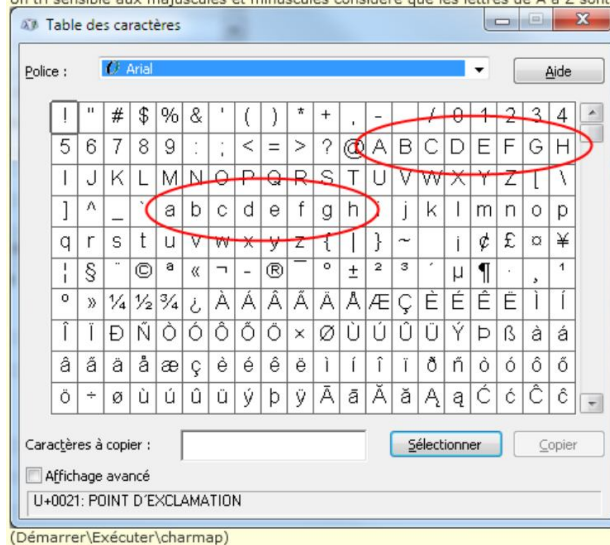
on tri sensible aux majuscules et minuscules considère que les lettres de A à Z sont

Table des caractères

Police : Arial

Aide

| ! | " | # | $ | % | & | ' | ( | ) | * | + | , | - | . | / | 0 | 1 | 2 | 3 | 4 |
|---|---|---|---|---|---|---|---|---|---|---|---|---|---|---|---|---|---|---|---|
| 5 | 6 | 7 | 8 | 9 | : | ; | < | = | > | ? | @ | A | B | C | D | E | F | G | H |
| I | J | K | L | M | N | O | P | Q | R | S | T | U | V | W | X | Y | Z | [ | \ |
| ] | ^ | _ | ` | a | b | c | d | e | f | g | h | i | j | k | l | m | n | o | p |
| q | r | s | t | u | v | w | x | y | z | { | \| | } | ~ |  | ¡ | ¢ | £ | ¤ | ¥ |
| ¦ | § | ¨ | © | ª | « | ¬ | - | ® | ¯ | ° | ± | ² | ³ | ´ | µ | ¶ | · | ¸ | ¹ |
| º | » | ¼ | ½ | ¾ | ¿ | À | Á | Â | Ã | Ä | Å | Æ | Ç | È | É | Ê | Ë | Ì | Í |
| Î | Ï | Ð | Ñ | Ò | Ó | Ô | Õ | Ö | × | Ø | Ù | Ú | Û | Ü | Ý | Þ | ß | à | á |
| â | ã | ä | å | æ | ç | è | é | ê | ë | ì | í | î | ï | ð | ñ | ò | ó | ô | õ |
| ö | ÷ | ø | ù | ú | û | ü | ý | þ | ÿ | Ā | ā | Ă | ă | Ą | ą | Ć | ć | Ĉ | ĉ |

Caractères à copier :

Sélectionner

Copier

Affichage avancé

U+0021: POINT D'EXCLAMATION

(Démarrer\Exécuter\charmap)